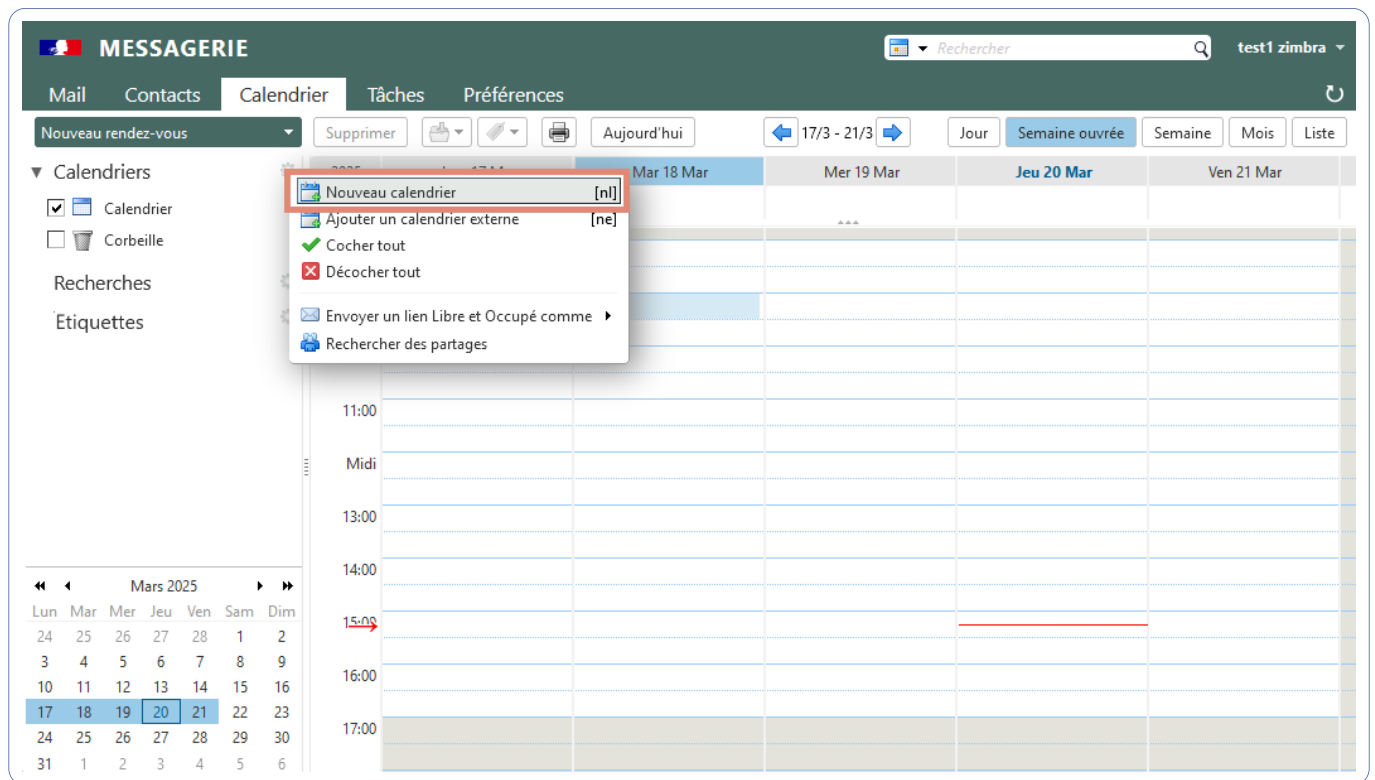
MESSAGERIE

Rechercher

test1 zimbra

Mail Contacts Calendrier Tâches Préférences

Nouveau rendez-vous

Supprimer

Aujourd'hui

17/3 - 21/3

Jour Semaine ouvrée Semaine Mois Liste

Calendriers

Calendrier

Corbeille

Recherches

Etiquettes

Mar 18 Mar Mer 19 Mar Jeu 20 Mar Ven 21 Mar

Nouveau calendrier [nl]
Ajouter un calendrier externe [ne]
Cocher tout
Décocher tout
Envoyer un lien Libre et Occupé comme
Rechercher des partages

11:00
Midi
13:00
14:00
15:00
16:00
17:00

Mars 2025

| Lun | Mar | Mer | Jeu | Ven | Sam | Dim |
|---|---|---|---|---|---|---|
| 24 | 25 | 26 | 27 | 28 | 1 | 2 |
| 3 | 4 | 5 | 6 | 7 | 8 | 9 |
| 10 | 11 | 12 | 13 | 14 | 15 | 16 |
| 17 | 18 | 19 | 20 | 21 | 22 | 23 |
| 24 | 25 | 26 | 27 | 28 | 29 | 30 |
| 31 | 1 | 2 | 3 | 4 | 5 | 6 |